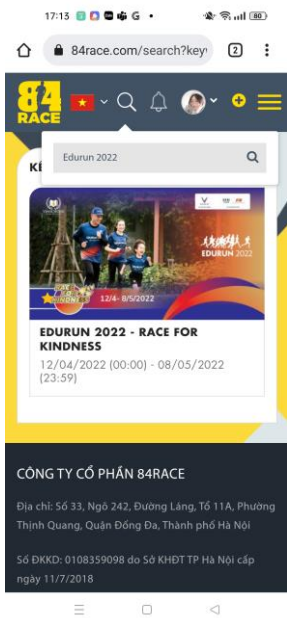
17:15 G •

84race.com/search?key

2

84 RACE

Edurun 2022

KẾ

EDURUN

12/4 - 8/5/2022

EDURUN 2022 - RACE FOR KINDNESS

12/04/2022 (00:00) - 08/05/2022 (23:59)

CÔNG TY CỔ PHẦN 84RACE

Địa chỉ: Số 33, Ngõ 242, Đường Láng, Tổ 11A, Phường Thịnh Quang, Quận Đống Đa, Thành phố Hà Nội

Số ĐKKD: 0108359098 do Sở KHĐT TP Hà Nội cấp ngày 11/7/2018